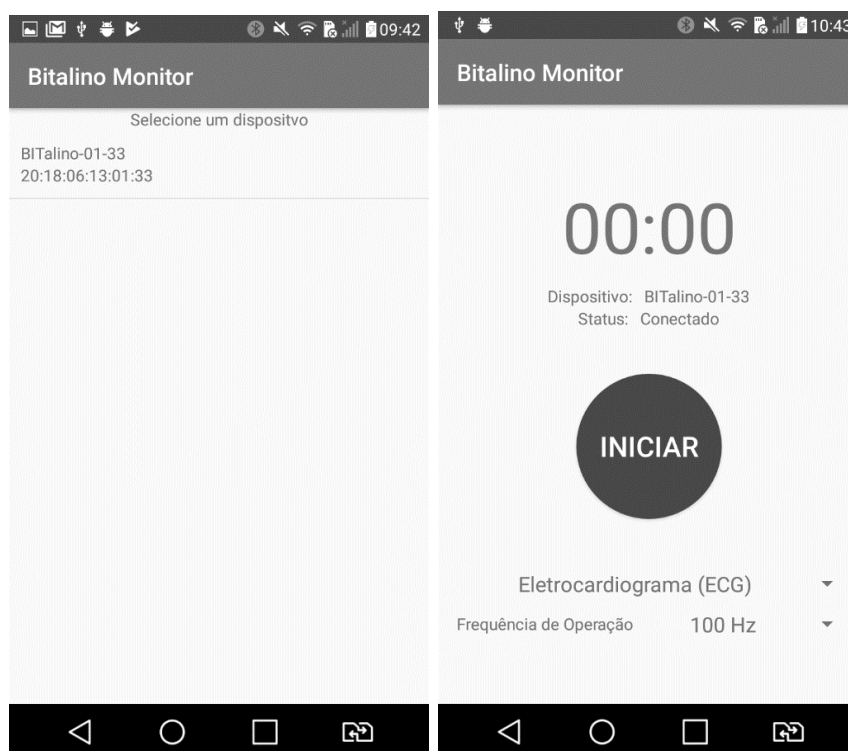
09:42

Bitalino Monitor

Selecione um dispositvo

BITalino-01-33
20:18:06:13:01:33

10:43

Bitalino Monitor

00:00

Dispositivo: BITalino-01-33
Status: Conectado

INICIAR

Eletrocardiograma (ECG)

Frequência de Operação 100 Hz